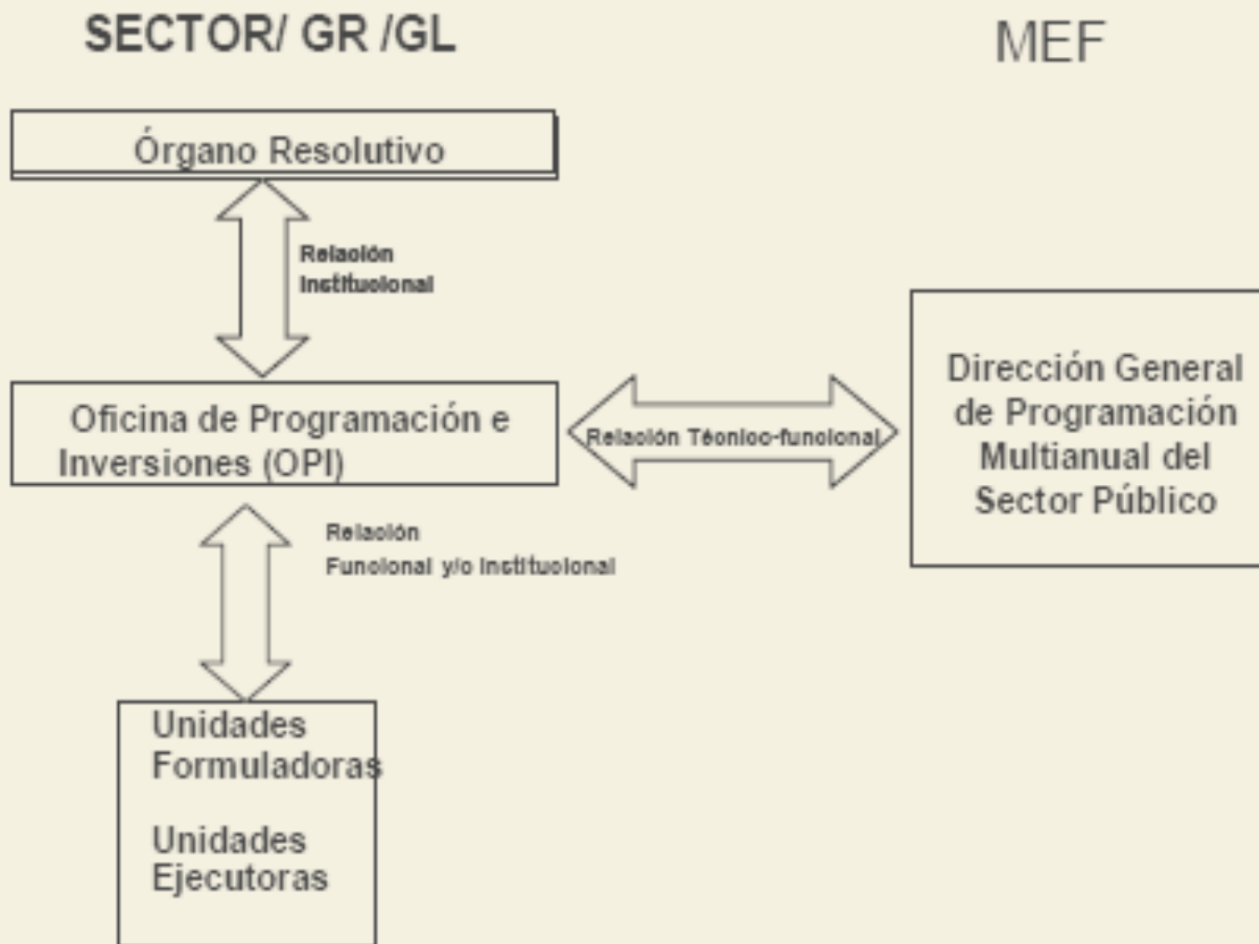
SECTOR/ GR /GL

MEF

Órgano Resolutivo

Relación Institucional

Oficina de Programación e Inversiones (OPI)

Relación Técnico-funcional

Dirección General de Programación Multianual del Sector Público

Relación Funcional y/o Institucional

Unidades Formuladoras

Unidades Ejecutoras